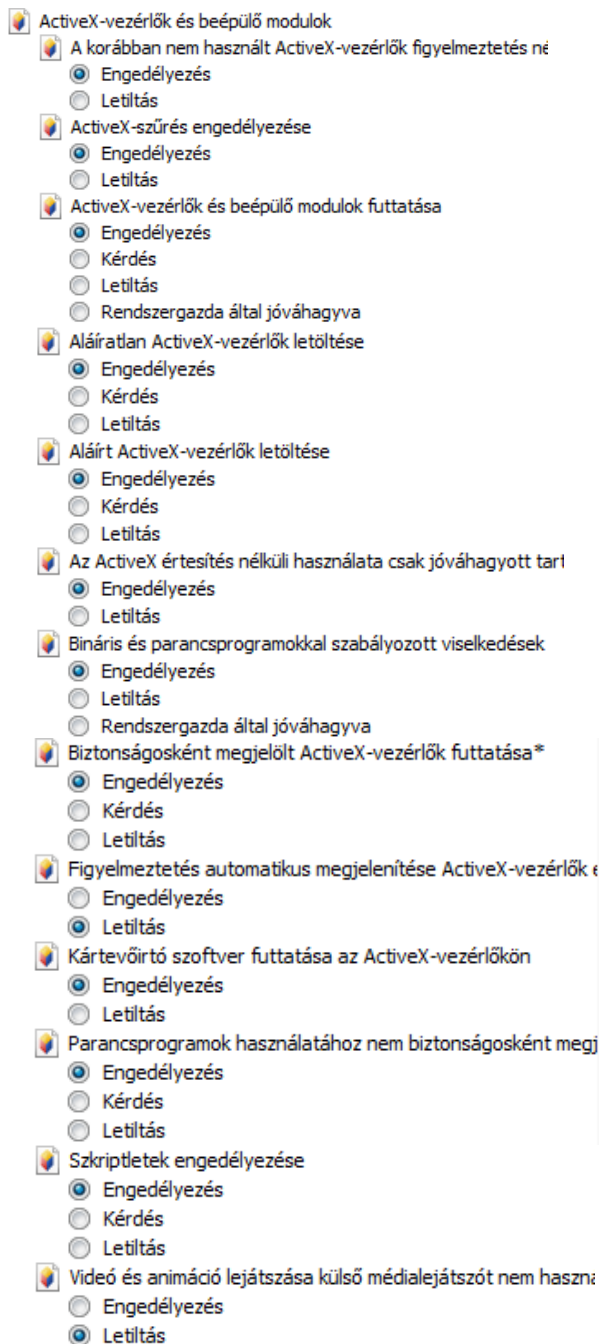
ActiveX-vezérlők és beépülő modulok
A korábban nem használt ActiveX-vezérlők figyelmeztetés né
Engedélyezés
Letiltás
ActiveX-szűrés engedélyezése
Engedélyezés
Letiltás
ActiveX-vezérlők és beépülő modulok futtatása
Engedélyezés
Kérdés
Letiltás
Rendszergazda által jóváhagyva
Aláíratlan ActiveX-vezérlők letöltése
Engedélyezés
Kérdés
Letiltás
Aláírt ActiveX-vezérlők letöltése
Engedélyezés
Kérdés
Letiltás
Az ActiveX értesítés nélküli használata csak jóváhagyott tart
Engedélyezés
Letiltás
Bináris és parancsprogramokkal szabályozott viselkedések
Engedélyezés
Letiltás
Rendszergazda által jóváhagyva
Biztonságosként megjelölt ActiveX-vezérlők futtatása*
Engedélyezés
Kérdés
Letiltás
Figyelmeztetés automatikus megjelenítése ActiveX-vezérlők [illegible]
Engedélyezés
Letiltás
Kártevőirtó szoftver futtatása az ActiveX-vezérlőkön
Engedélyezés
Letiltás
Parancsprogramok használatához nem biztonságosként megj
Engedélyezés
Kérdés
Letiltás
Szkriptletek engedélyezése
Engedélyezés
Kérdés
Letiltás
Videó és animáció lejátszása külső médialejátszót nem haszna
Engedélyezés
Letiltás